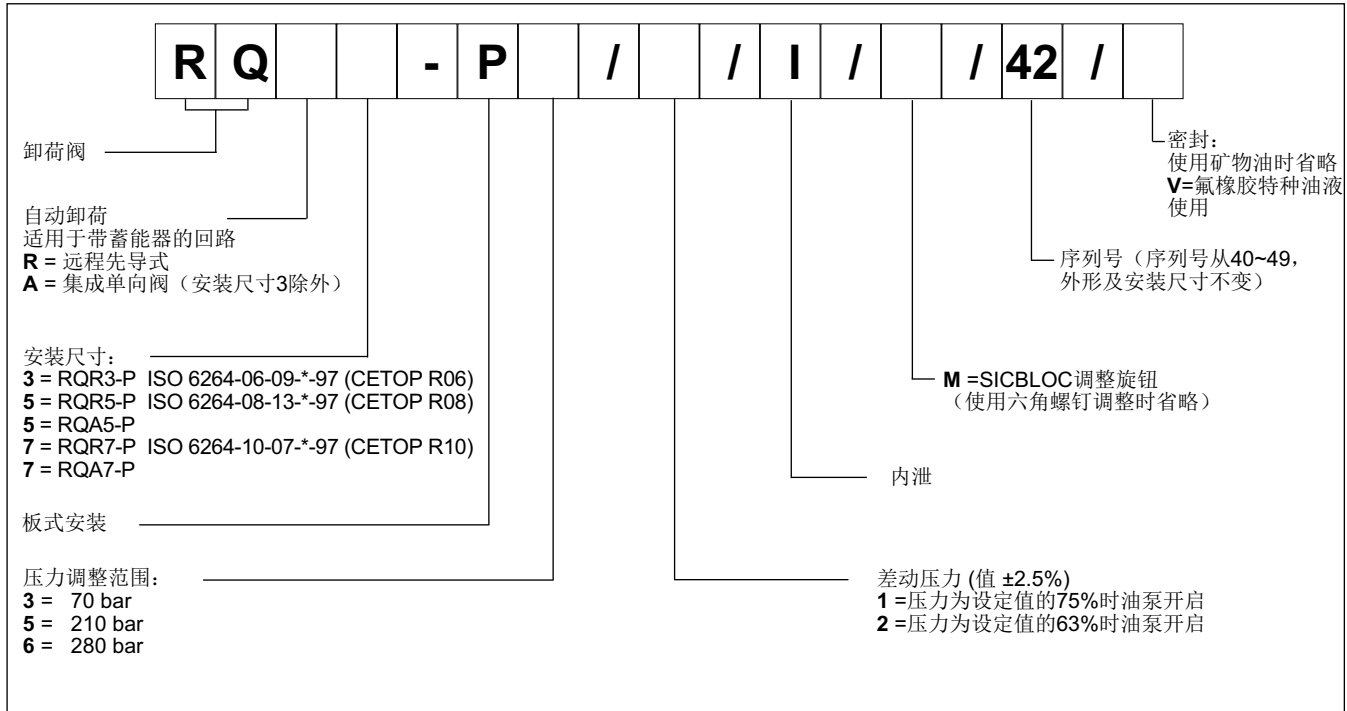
| R | Q | | | - | P | | / | | / | I | / | | / | 42 | / | |
|---|---|---|---|---|---|---|---|---|---|---|---|---|---|---|---|---|

卸荷阀

自动卸荷
适用于带蓄能器的回路
**R** = 远程先导式
**A** = 集成单向阀（安装尺寸3除外）

安装尺寸：
**3** = RQR3-P ISO 6264-06-09-*-97 (CETOP R06)
**5** = RQR5-P ISO 6264-08-13-*-97 (CETOP R08)
**5** = RQA5-P
**7** = RQR7-P ISO 6264-10-07-*-97 (CETOP R10)
**7** = RQA7-P

板式安装

压力调整范围：
**3** = 70 bar
**5** = 210 bar
**6** = 280 bar

密封：
使用矿物油时省略
**V**=氟橡胶特种油液使用

序列号（序列号从40~49，外形及安装尺寸不变）

**M** =SICBLOC调整旋钮
（使用六角螺钉调整时省略）

内泄

差动压力 (值 ±2.5%)
**1** =压力为设定值的75%时油泵开启
**2** =压力为设定值的63%时油泵开启